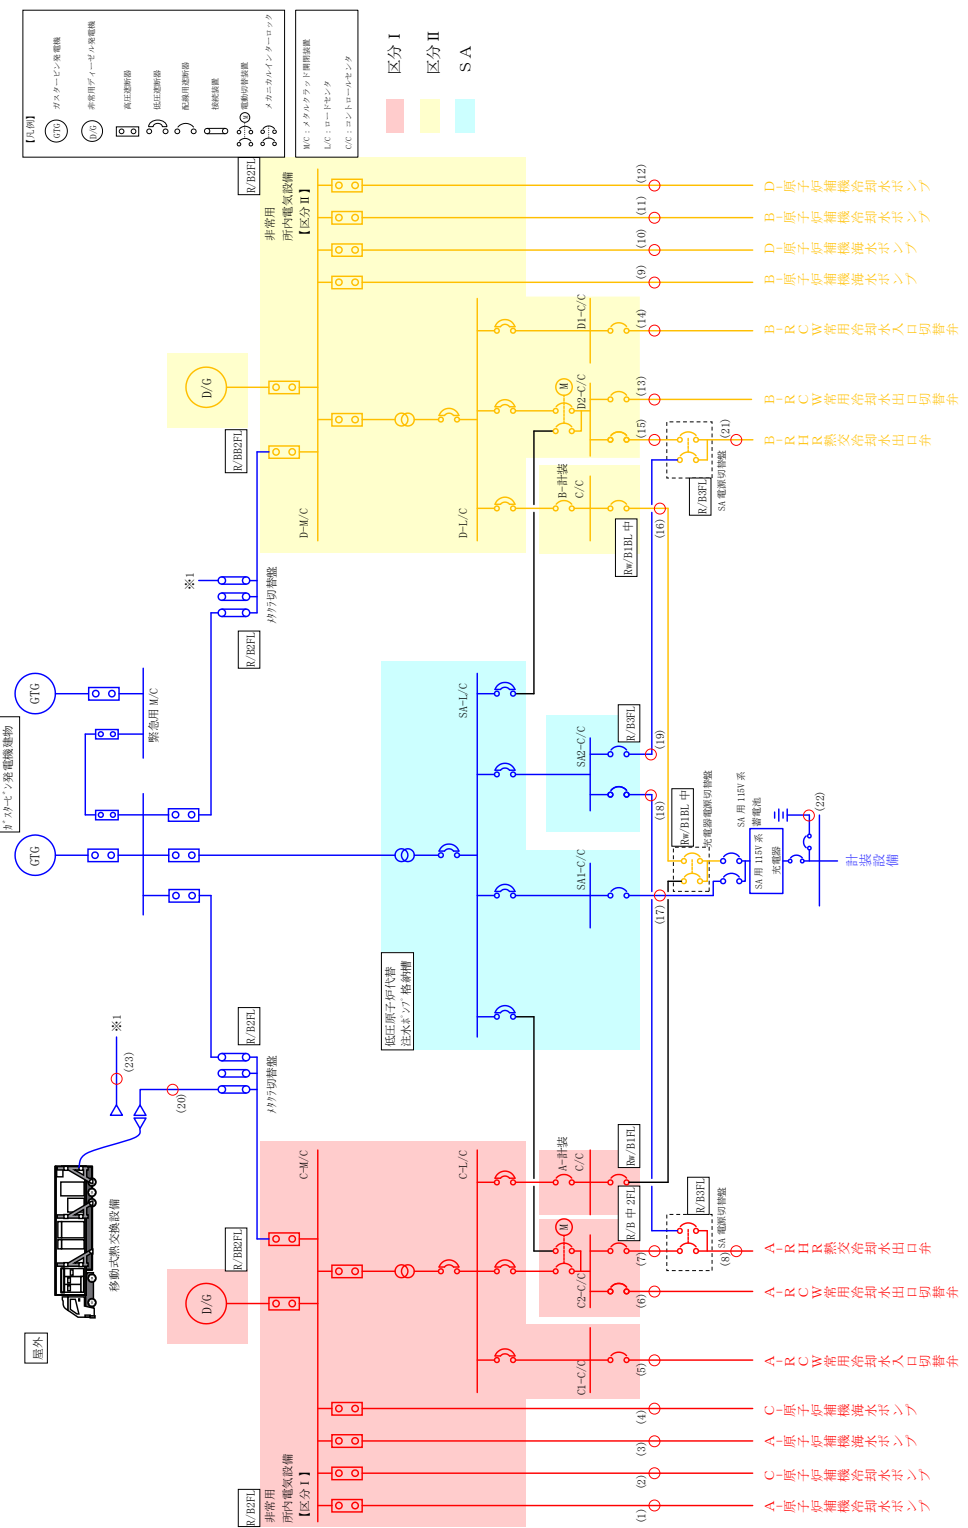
【凡例】
GTG ガスタービン発電機
D/G 非常用ディーゼル発電機
高圧遮断器
低圧遮断器
配線用遮断器
接続装置
M 電動切替装置
メカニカルインターロック

M/C：メタルクラッド開閉装置
L/C：ロードセンタ
C/C：コントロールセンタ

区分 I
区分 II
SA

R/B2FL
非常用
所内電気設備
【区分 II】

D-原子炉補機冷却水ポンプ (12)
B-原子炉補機冷却水ポンプ (11)
D-原子炉補機海水ポンプ (10)
B-原子炉補機海水ポンプ (9)
B-RCW常用冷却水入口切替弁 (14)
B-RCW常用冷却水出口切替弁 (13)
B-RHR熱交冷却水出口弁 (15) (21)

D1-C/C
D2-C/C
M
B-計装 C/C
D/G
R/BB2FL
D-M/C
D-L/C
R/B3FL
SA電源切替盤
Rw/B1BL 中
(16)

※1
メタクラ切替盤
R/B2FL
GTG
緊急用M/C
ガスタービン発電機建物
GTG

SA-L/C
SA2-C/C
R/B3FL
(19)
(18)
SA1-C/C
(17)
Rw/B1BL 中
充電器電源切替盤
SA用115V系蓄電池
SA用115V系充電器
(22)
計装設備

低圧原子炉代替注水ポンプ格納槽

R/B2FL
※1
(23)
(20)
メタクラ切替盤
移動式熱交換設備
屋外

C-M/C
C-L/C
A-計装 C/C
Rw/B1FL
R/B3FL
SA電源切替盤
R/B中2FL
M
C2-C/C
C1-C/C
R/BB2FL
D/G

A-RHR熱交冷却水出口弁 (7) (8)
A-RCW常用冷却水出口切替弁 (6)
A-RCW常用冷却水入口切替弁 (5)
C-原子炉補機海水ポンプ (4)
A-原子炉補機海水ポンプ (3)
C-原子炉補機冷却水ポンプ (2)
A-原子炉補機冷却水ポンプ (1)

R/B2FL
非常用
所内電気設備
【区分 I】